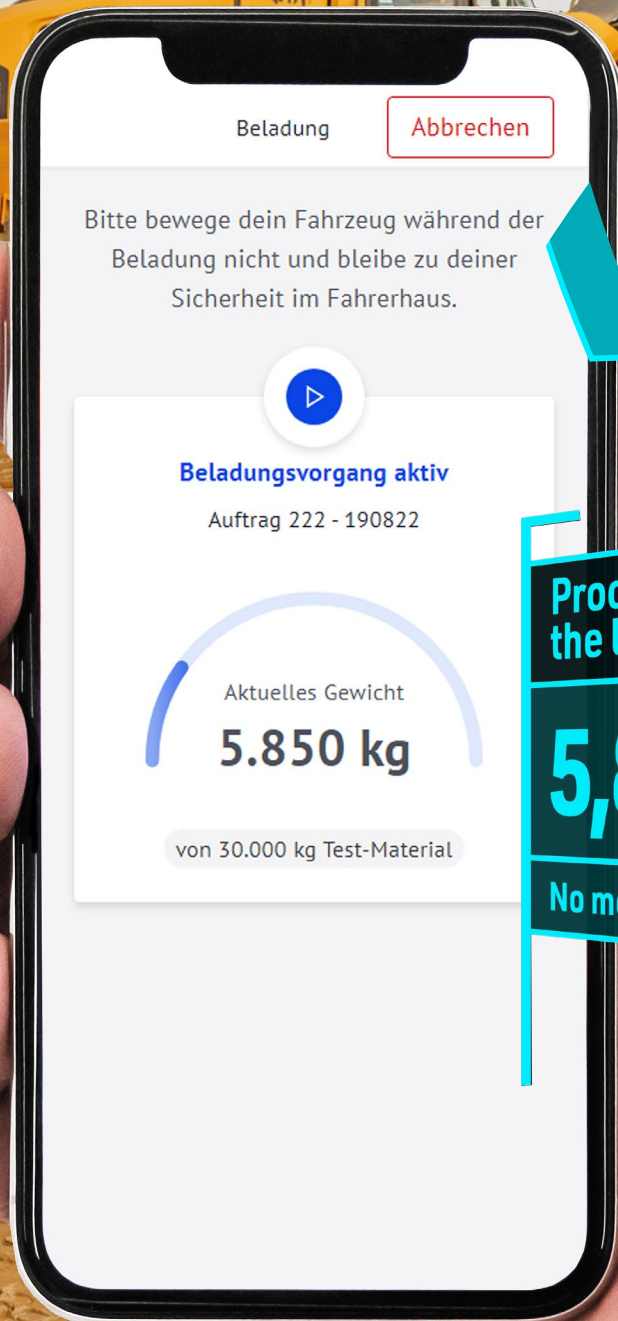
Beladung

Abbrechen

Bitte bewege dein Fahrzeug während der Beladung nicht und bleibe zu deiner Sicherheit im Fahrerhaus.

Beladungsvorgang aktiv

Auftrag 222 - 190822

Aktuelles Gewicht

5.850 kg

von 30.000 kg Test-Material

Proc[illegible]
the l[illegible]

5,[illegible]

No m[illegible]